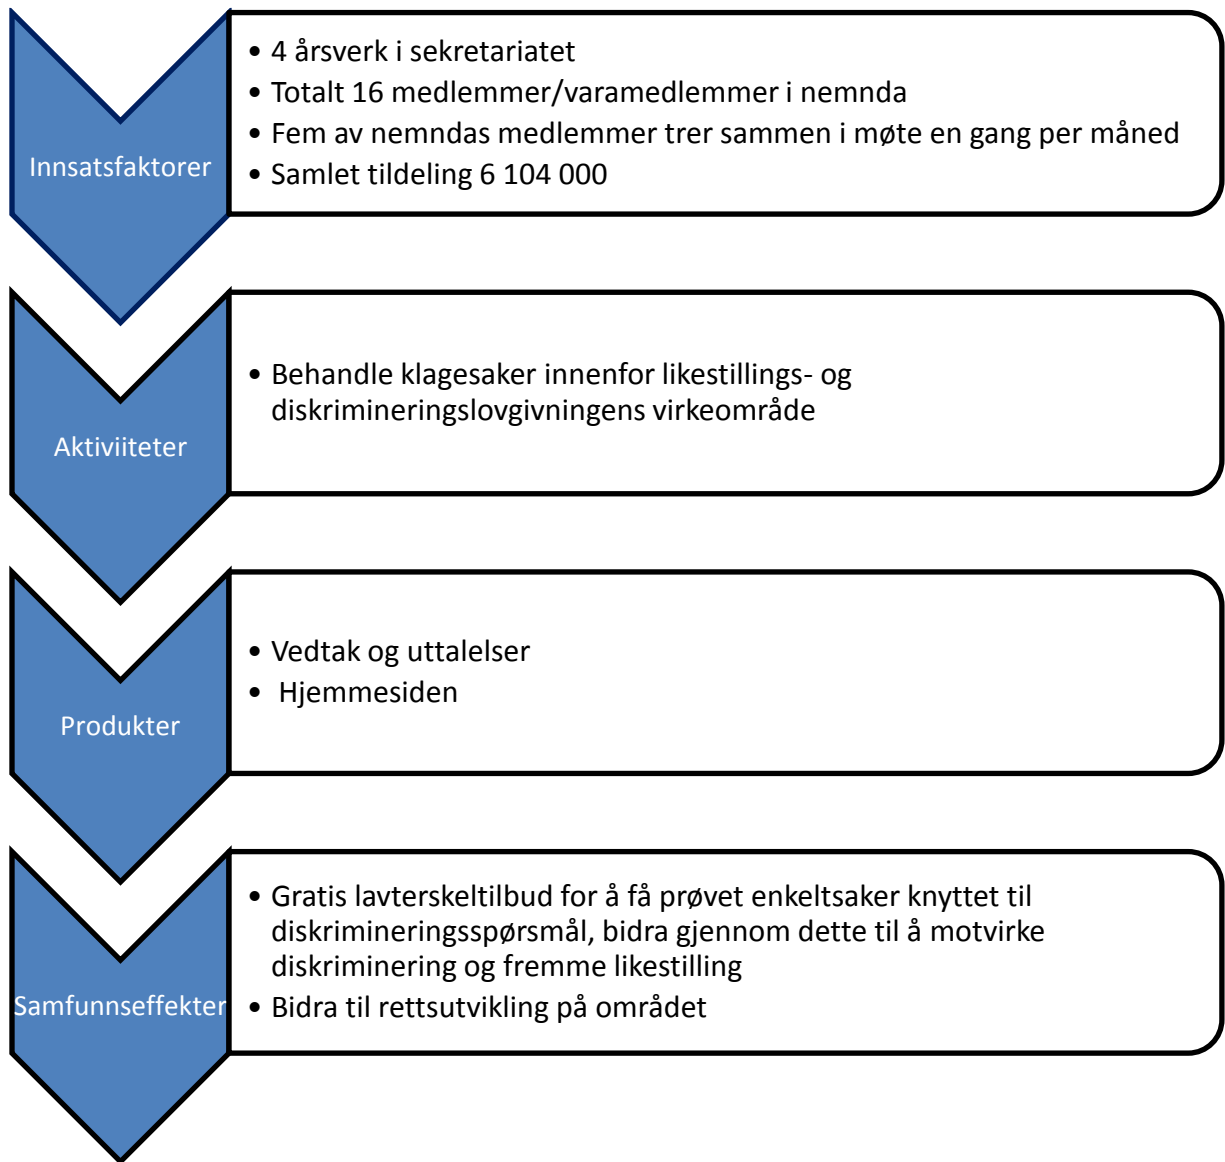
Innsatsfaktorer

- 4 årsverk i sekretariatet
- Totalt 16 medlemmer/varamedlemmer i nemnda
- Fem av nemndas medlemmer trer sammen i møte en gang per måned
- Samlet tildeling 6 104 000

Aktiviiteter

- Behandle klagesaker innenfor likestillings- og diskrimineringslovgivningens virkeområde

Produkter

- Vedtak og uttalelser
- Hjemmesiden

Samfunnseffekter

- Gratis lavterskeltilbud for å få prøvet enkeltsaker knyttet til diskrimineringsspørsmål, bidra gjennom dette til å motvirke diskriminering og fremme likestilling
- Bidra til rettsutvikling på området